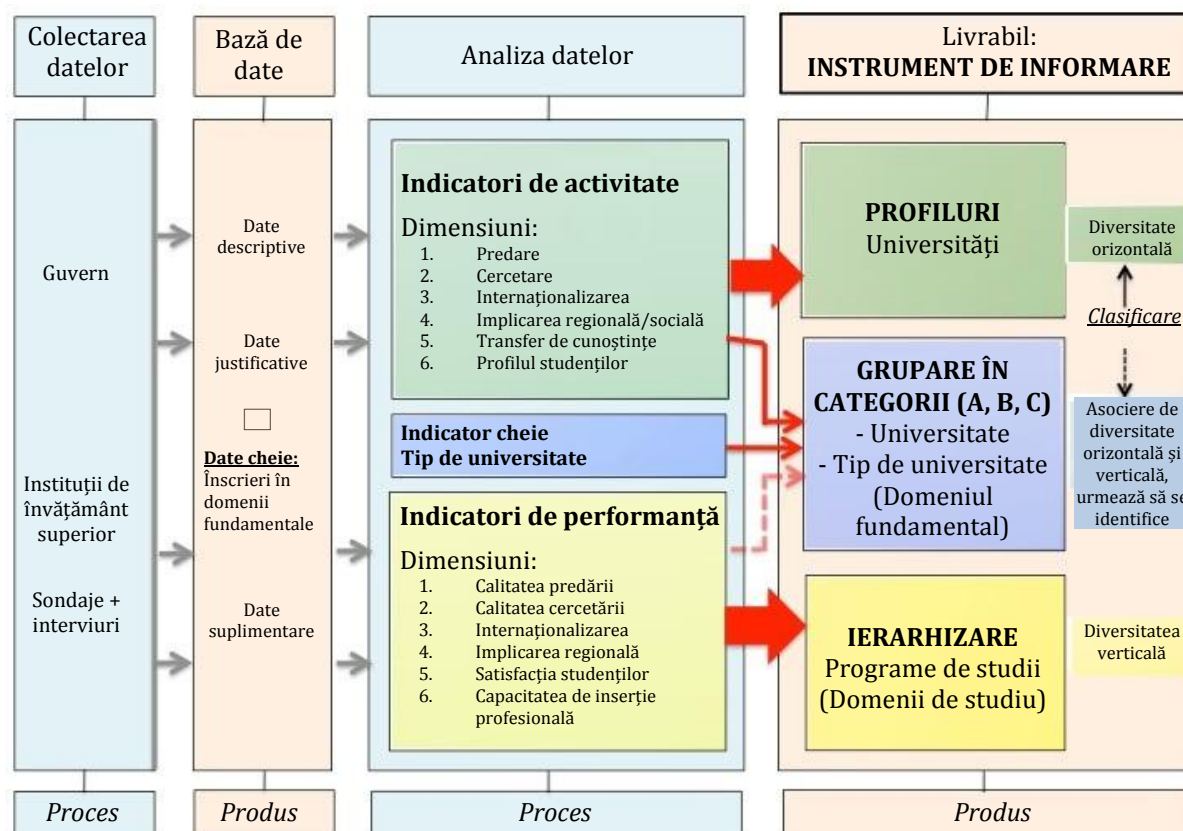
Colectarea datelor

Bază de date

Analiza datelor

Livrabil:
**INSTRUMENT DE INFORMARE**

Guvern

Instituții de învățământ superior

Sondaje + interviuri

Date descriptive

Date justificative

**Date cheie:**
Înscrieri în domenii fundamentale

Date suplimentare

**Indicatori de activitate**

Dimensiuni:
1. Predare
2. Cercetare
3. Internaționalizarea
4. Implicarea regională/socială
5. Transfer de cunoștințe
6. Profilul studenților

**Indicator cheie**
**Tip de universitate**

**Indicatori de performanță**

Dimensiuni:
1. Calitatea predării
2. Calitatea cercetării
3. Internaționalizarea
4. Implicarea regională
5. Satisfacția studenților
6. Capacitatea de inserție profesională

**PROFILURI**
Universități

**GRUPARE ÎN CATEGORII (A, B, C)**
- Universitate
- Tip de universitate
(Domeniul fundamental)

**IERARHIZARE**
Programe de studii
(Domenii de studiu)

Diversitate orizontală

*Clasificare*

Asociere de diversitate orizontală și verticală, urmează să se identifice

Diversitatea verticală

*Proces*

*Produs*

*Proces*

*Produs*